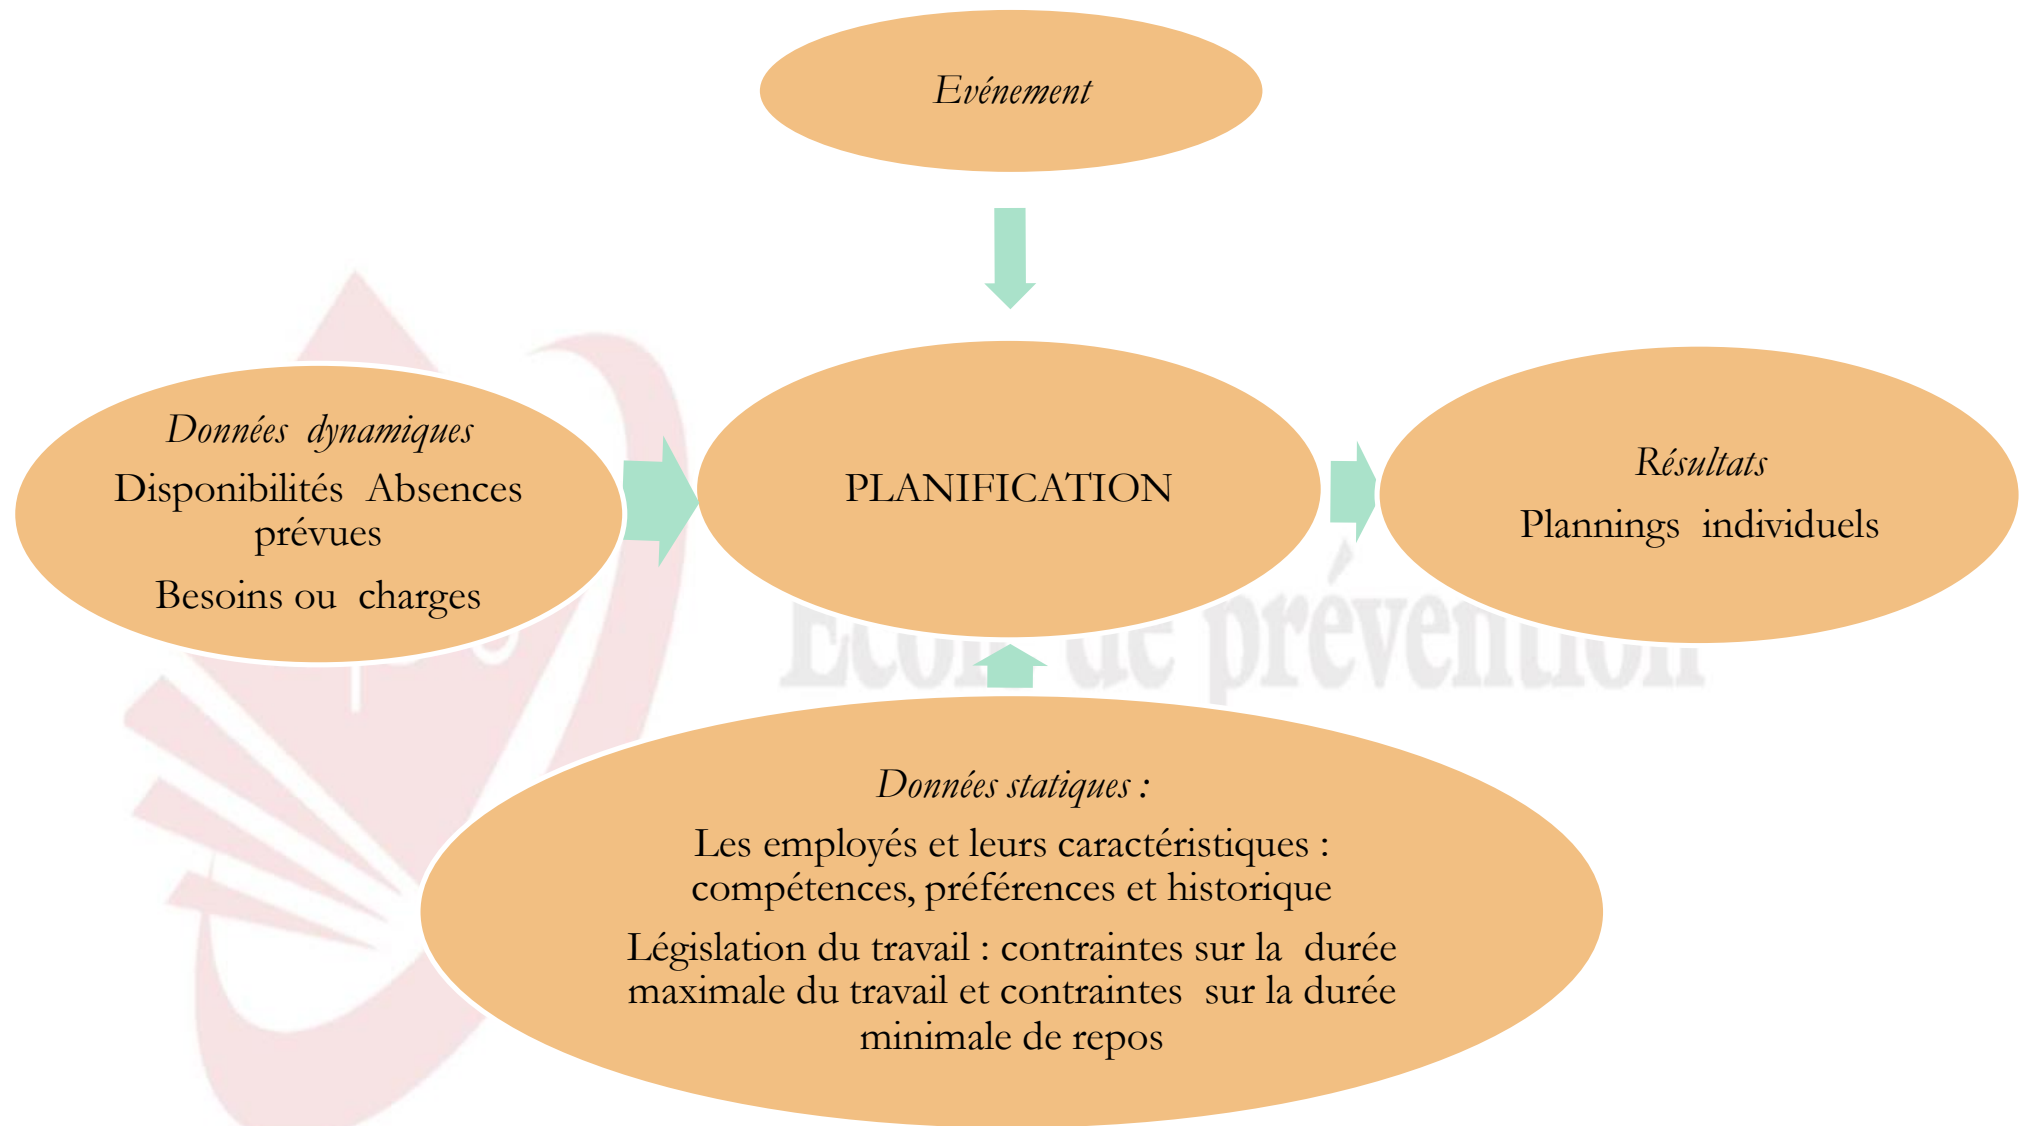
Evénement

Données dynamiques

Disponibilités Absences prévues

Besoins ou charges

PLANIFICATION

Résultats

Plannings individuels

Ecole de prévention

Données statiques :

Les employés et leurs caractéristiques : compétences, préférences et historique

Législation du travail : contraintes sur la durée maximale du travail et contraintes sur la durée minimale de repos